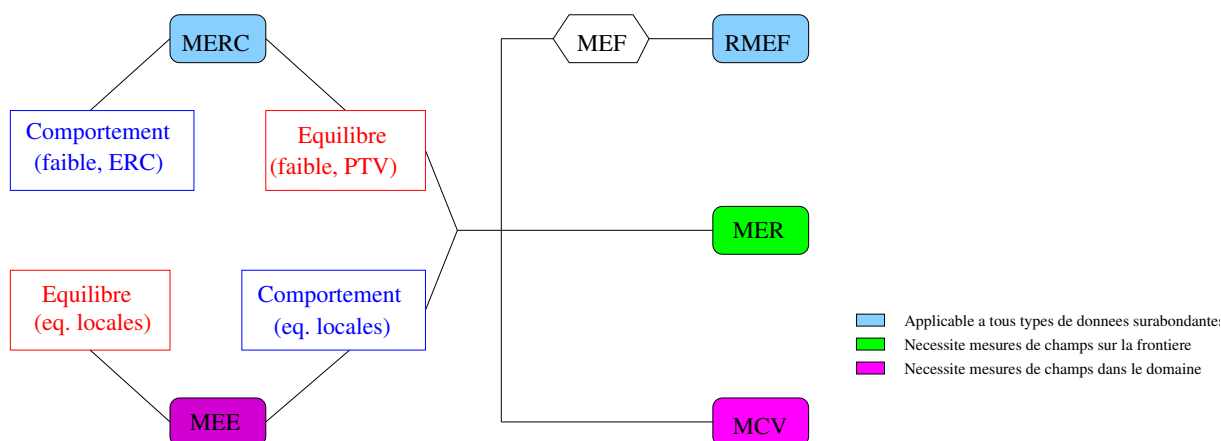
MERC

Comportement (faible, ERC)

Equilibre (faible, PTV)

MEF

RMEF

MER

Equilibre (eq. locales)

Comportement (eq. locales)

MEE

MCV

Applicable a tous types de donnees surabondantes

Necessite mesures de champs sur la frontiere

Necessite mesures de champs dans le domaine